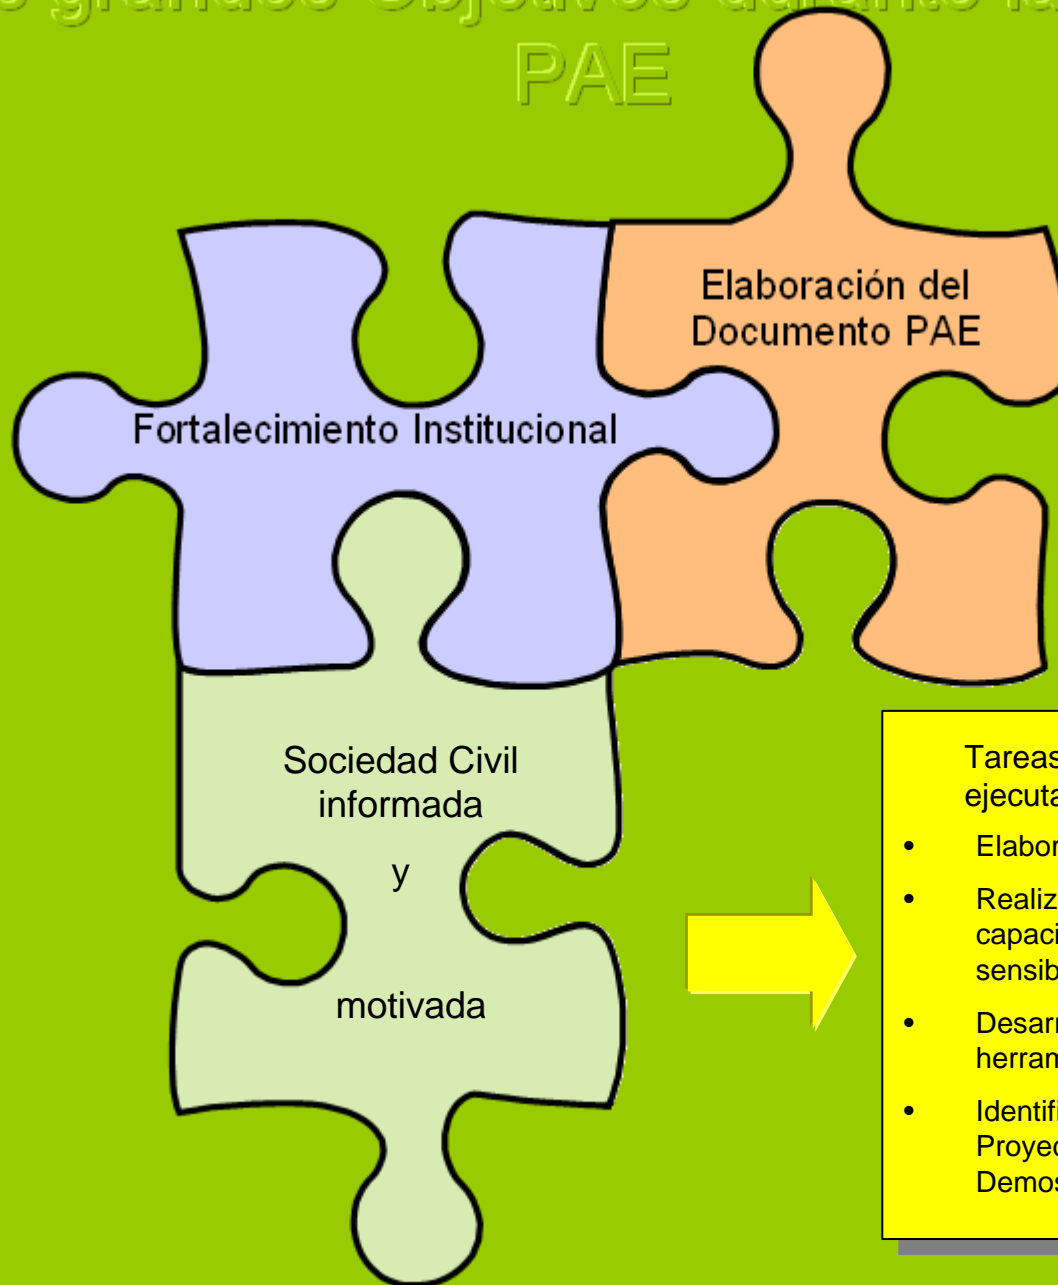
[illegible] grandes Objetivos durante la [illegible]
PAE

Elaboración del Documento PAE

Fortalecimiento Institucional

Sociedad Civil informada

y

motivada

Tareas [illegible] ejecuta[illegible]

• Elabor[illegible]

• Realiz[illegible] capaci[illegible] sensib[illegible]

• Desarr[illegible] herram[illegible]

• Identifi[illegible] Proyec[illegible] Demos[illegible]